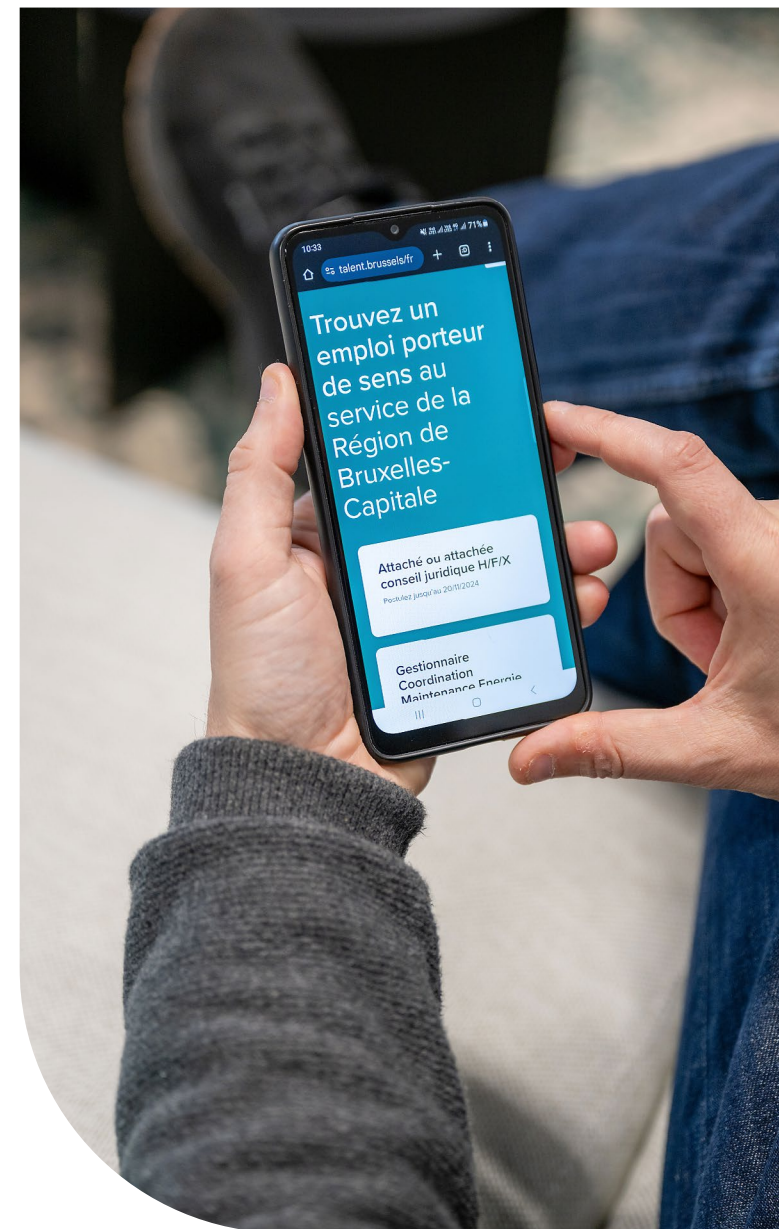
10:33
71%
talent.brussels/fr

Trouvez un emploi porteur de sens au service de la Région de Bruxelles-Capitale

Attaché ou attachée conseil juridique H/F/X
Postulez jusqu'au 20/11/2024

Gestionnaire Coordination Maintenance Energie